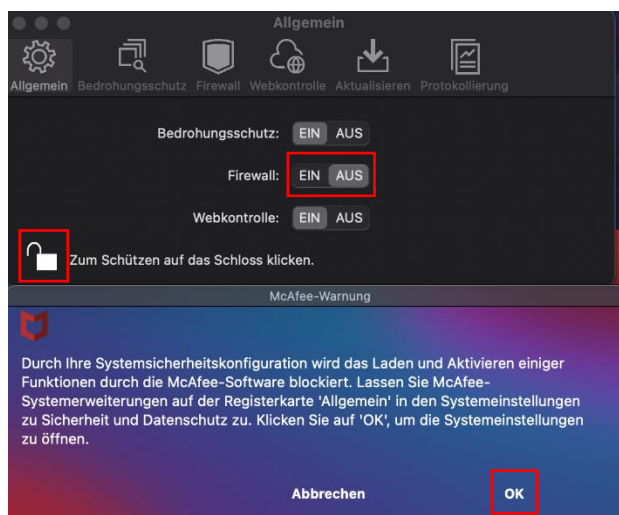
Allgemein

Allgemein Bedrohungsschutz Firewall Webkontrolle Aktualisieren Protokollierung

Bedrohungsschutz: EIN AUS

Firewall: EIN AUS

Webkontrolle: EIN AUS

Zum Schützen auf das Schloss klicken.

McAfee-Warnung

Durch Ihre Systemsicherheitskonfiguration wird das Laden und Aktivieren einiger Funktionen durch die McAfee-Software blockiert. Lassen Sie McAfee-Systemerweiterungen auf der Registerkarte 'Allgemein' in den Systemeinstellungen zu Sicherheit und Datenschutz zu. Klicken Sie auf 'OK', um die Systemeinstellungen zu öffnen.

Abbrechen

OK